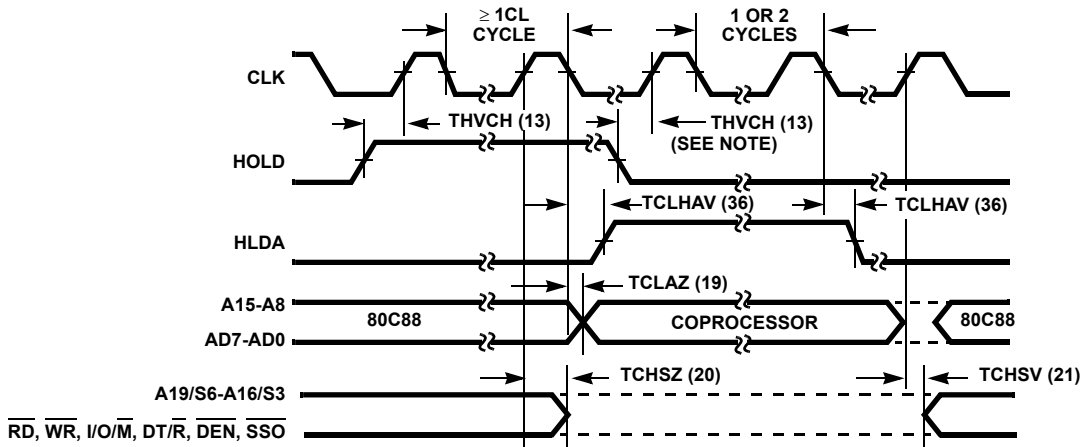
$\geq$ 1CL CYCLE

1 OR 2 CYCLES

CLK

THVCH (13)

THVCH (13) (SEE NOTE)

HOLD

TCLHAV (36)

TCLHAV (36)

HLDA

TCLAZ (19)

A15-A8

80C88

COPROCESSOR

80C88

AD7-AD0

TCHSZ (20)

TCHSV (21)

A19/S6-A16/S3

$\overline{RD}$, $\overline{WR}$, I/O/$\overline{M}$, DT/$\overline{R}$, $\overline{DEN}$, $\overline{SSO}$